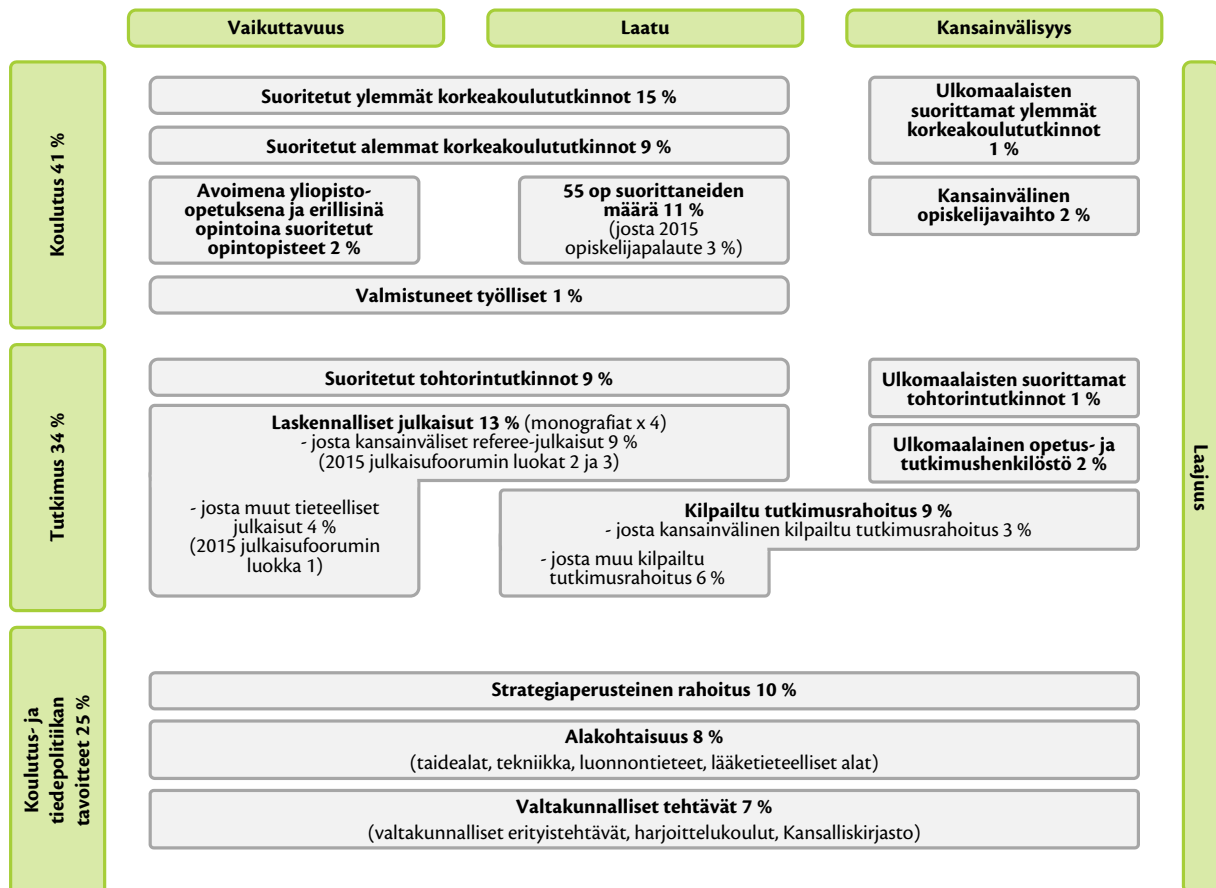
Vaikuttavuus

Laatu

Kansainvälisyys

Koulutus 41 %

Suoritetut ylemmät korkeakoulututkinnot 15 %

Suoritetut alemmat korkeakoulututkinnot 9 %

Avoimena yliopisto-opetuksena ja erillisinä opintoina suoritetut opintopisteet 2 %

55 op suorittaneiden määrä 11 % (josta 2015 opiskelijapalaute 3 %)

Valmistuneet työlliset 1 %

Ulkomaalaisten suorittamat ylemmät korkeakoulututkinnot 1 %

Kansainvälinen opiskelijavaihto 2 %

Tutkimus 34 %

Suoritetut tohtorintutkinnot 9 %

Laskennalliset julkaisut 13 % (monografiat x 4)
- josta kansainväliset referee-julkaisut 9 %
(2015 julkaisufoorumin luokat 2 ja 3)

- josta muut tieteelliset julkaisut 4 %
(2015 julkaisufoorumin luokka 1)

Kilpailtu tutkimusrahoitus 9 %
- josta kansainvälinen kilpailtu tutkimusrahoitus 3 %

- josta muu kilpailtu tutkimusrahoitus 6 %

Ulkomaalaisten suorittamat tohtorintutkinnot 1 %

Ulkomaalainen opetus- ja tutkimushenkilöstö 2 %

Koulutus- ja tiedepolitiikan tavoitteet 25 %

Strategiaperusteinen rahoitus 10 %

Alakohtaisuus 8 %
(taidealat, tekniikka, luonnontieteet, lääketieteelliset alat)

Valtakunnalliset tehtävät 7 %
(valtakunnalliset erityistehtävät, harjoittelukoulut, Kansalliskirjasto)

Laajuus